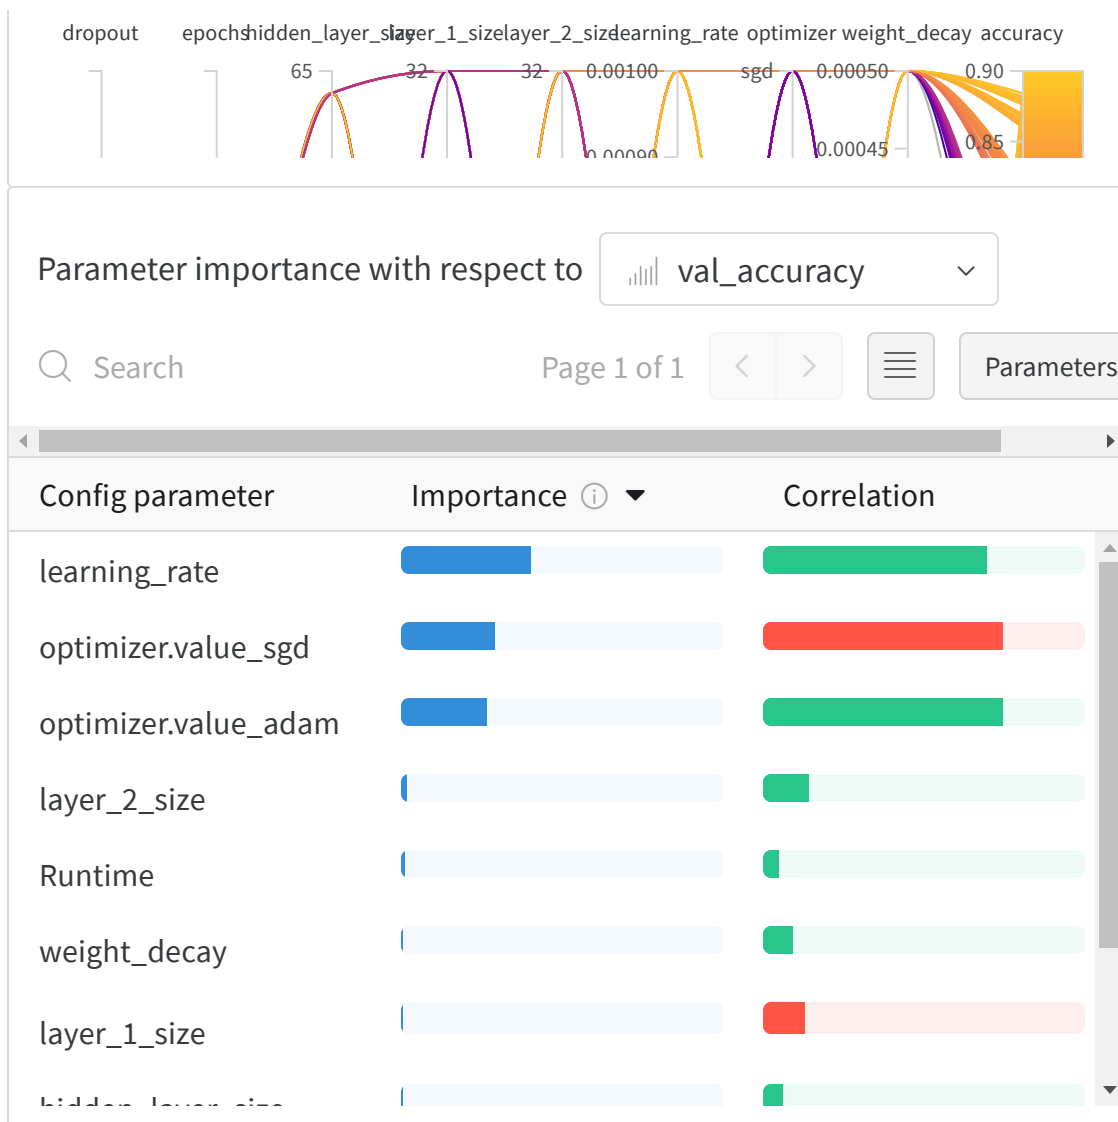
dropout epochs hidden_layer_size layer_1_size layer_2_size learning_rate optimizer weight_decay accuracy

65 32 32 0.00100 sgd 0.00050 0.90

0.00090 0.00045 0.85

Parameter importance with respect to val_accuracy

Search

Page 1 of 1

Parameters

| Config parameter | Importance | Correlation |
|---|---|---|
| learning_rate | | |
| optimizer.value_sgd | | |
| optimizer.value_adam | | |
| layer_2_size | | |
| Runtime | | |
| weight_decay | | |
| layer_1_size | | |
| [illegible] | | |